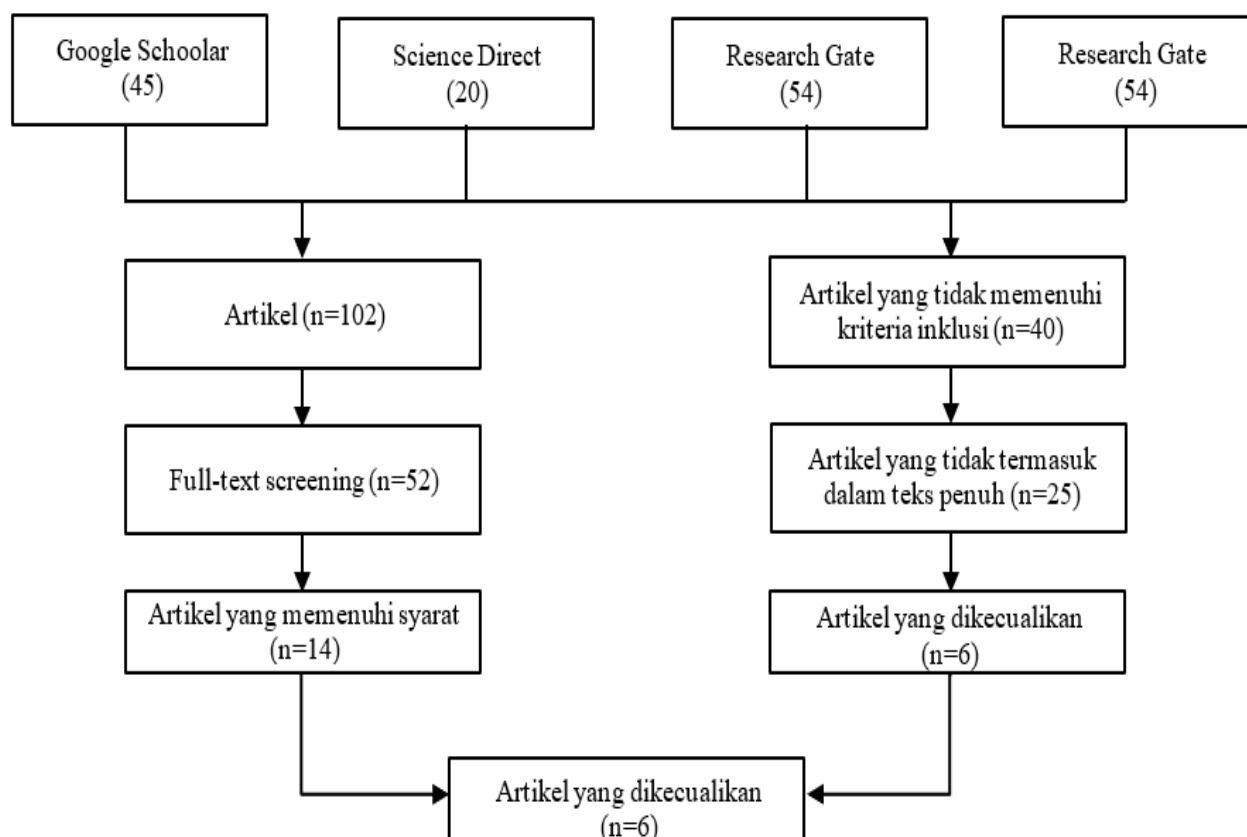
Google Schoolar
(45)

Science Direct
(20)

Research Gate
(54)

Research Gate
(54)

Artikel (n=102)

Artikel yang tidak memenuhi kriteria inklusi (n=40)

Full-text screening (n=52)

Artikel yang tidak termasuk dalam teks penuh (n=25)

Artikel yang memenuhi syarat
(n=14)

Artikel yang dikecualikan
(n=6)

Artikel yang dikecualikan
(n=6)